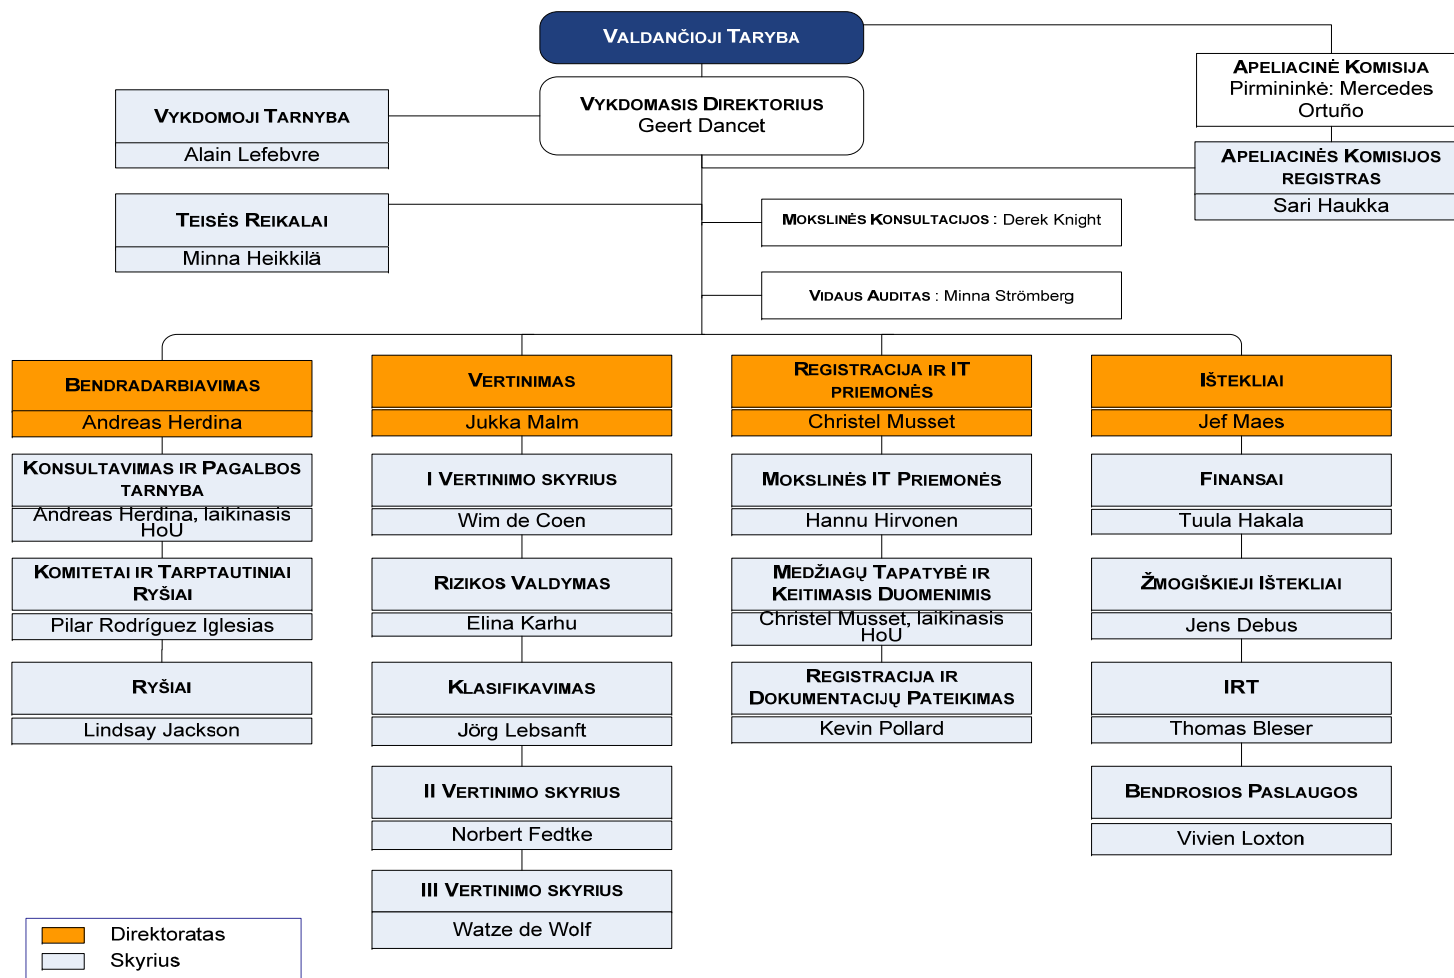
VALDANČIOJI TARYBA

VYKDOMASIS DIREKTORIUS
Geert Dancet

VYKDOMOJI TARNYBA
Alain Lefebvre

APELIACINĖ KOMISIJA
Pirmininkė: Mercedes Ortuño

APELIACINĖS KOMISIJOS REGISTRAS
Sari Haukka

TEISĖS REIKALAI
Minna Heikkilä

MOKSLINĖS KONSULTACIJOS : Derek Knight

VIDAUS AUDITAS : Minna Strömberg

BENDRADARBIAVIMAS
Andreas Herdina

KONSULTAVIMAS IR PAGALBOS TARNYBA
Andreas Herdina, laikinasis HoU

KOMITETAI IR TARPTAUTINIAI RYŠIAI
Pilar Rodríguez Iglesias

RYŠIAI
Lindsay Jackson

VERTINIMAS
Jukka Malm

I VERTINIMO SKYRIUS
Wim de Coen

RIZIKOS VALDYMAS
Elina Karhu

KLASIFIKAVIMAS
Jörg Lebsanft

II VERTINIMO SKYRIUS
Norbert Fedtke

III VERTINIMO SKYRIUS
Watze de Wolf

REGISTRACIJA IR IT PRIEMONĖS
Christel Musset

MOKSLINĖS IT PRIEMONĖS
Hannu Hirvonen

MEDŽIAGŲ TAPATYBĖ IR KEITIMASIS DUOMENIMIS
Christel Musset, laikinasis HoU

REGISTRACIJA IR DOKUMENTACIJŲ PATEIKIMAS
Kevin Pollard

IŠTEKLIAI
Jef Maes

FINANSAI
Tuula Hakala

ŽMOGIŠKIEJI IŠTEKLIAI
Jens Debus

IRT
Thomas Bleser

BENDROSIOS PASLAUGOS
Vivien Loxton

Direktoratas
Skyrius